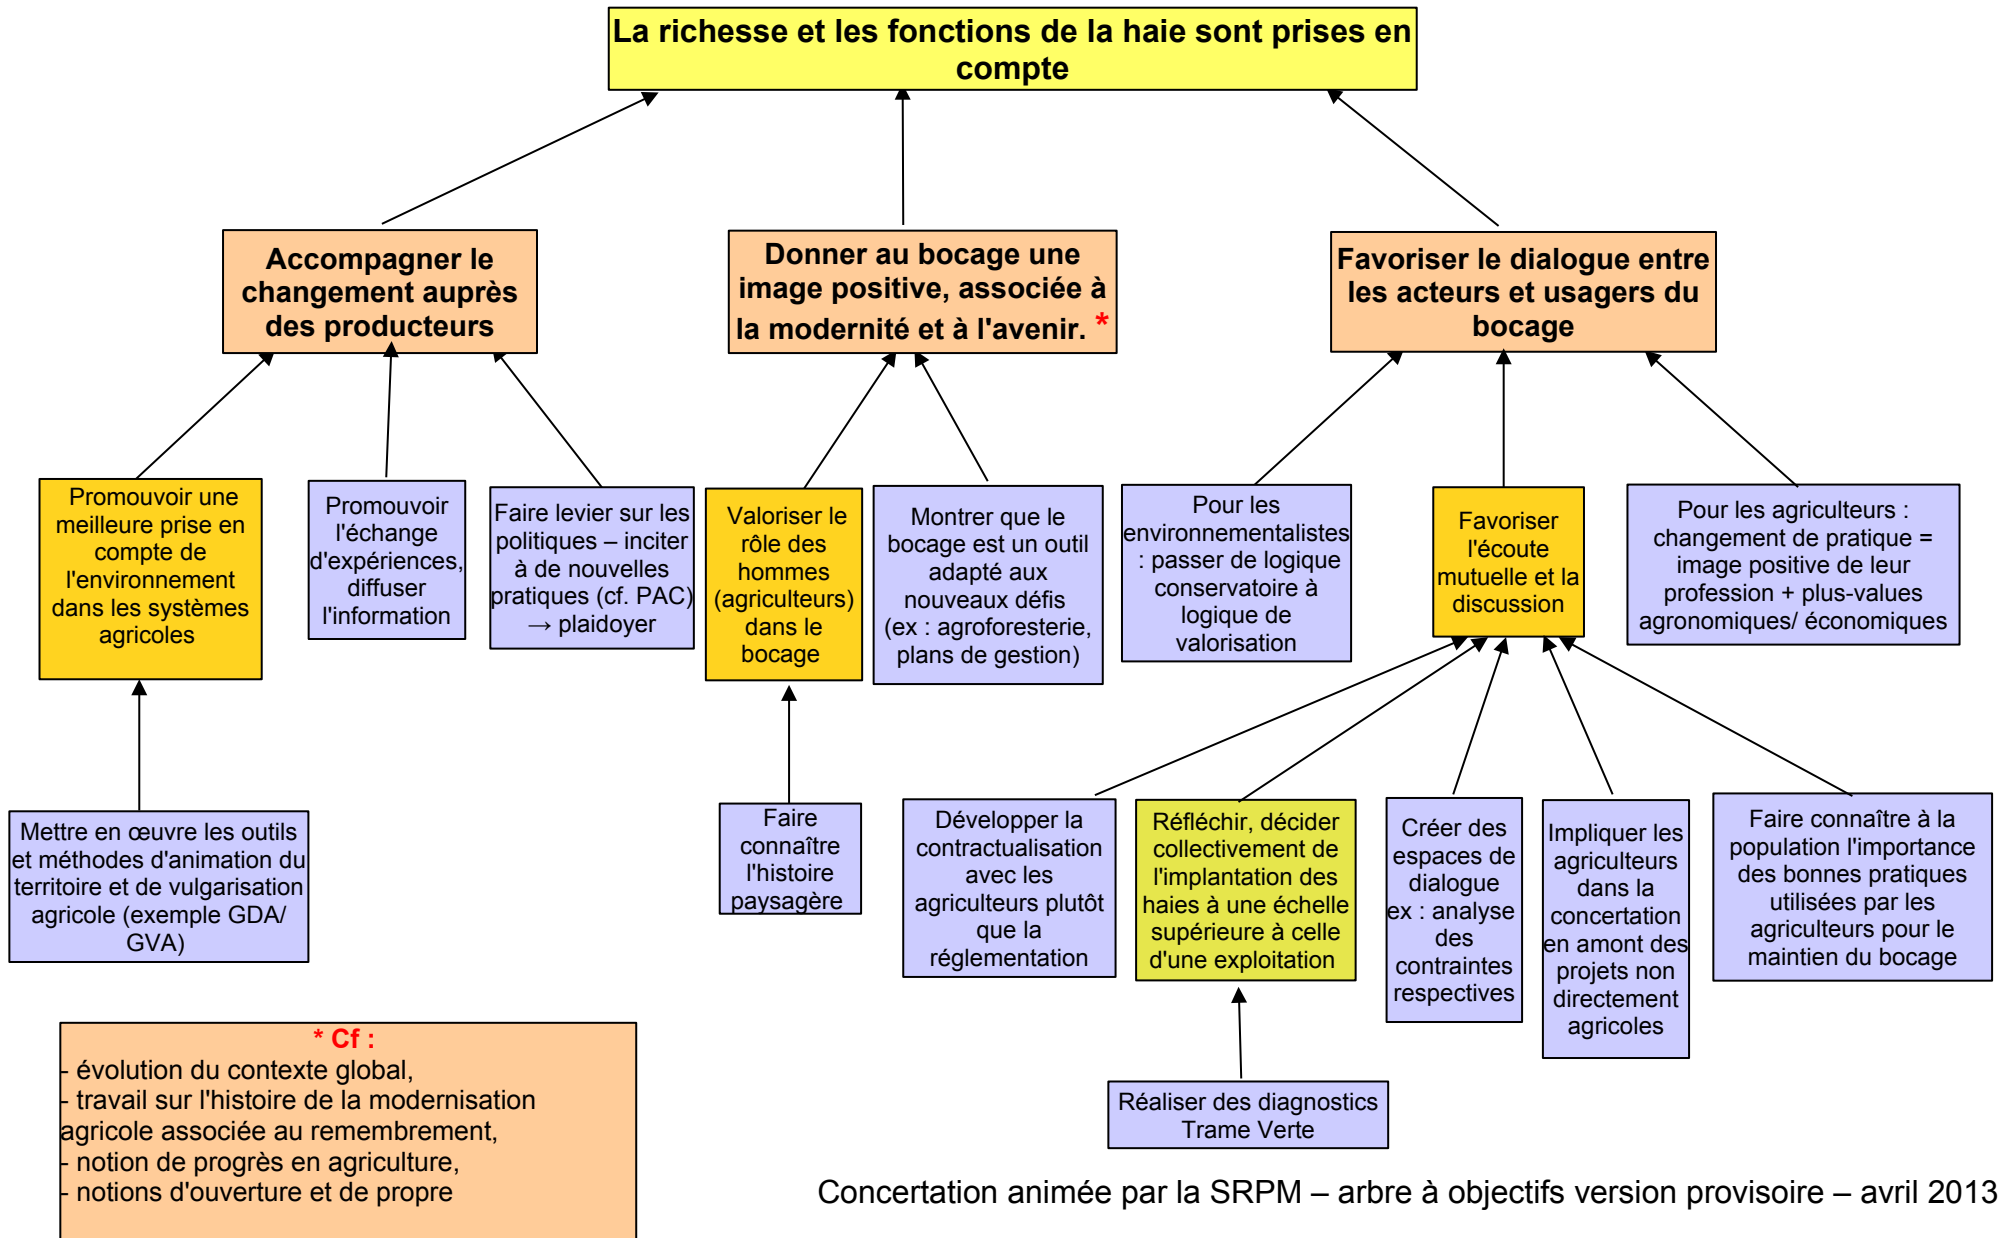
La richesse et les fonctions de la haie sont prises en compte

Accompagner le changement auprès des producteurs

Donner au bocage une image positive, associée à la modernité et à l'avenir. *

Favoriser le dialogue entre les acteurs et usagers du bocage

Promouvoir une meilleure prise en compte de l'environnement dans les systèmes agricoles

Promouvoir l'échange d'expériences, diffuser l'information

Faire levier sur les politiques – inciter à de nouvelles pratiques (cf. PAC) → plaidoyer

Valoriser le rôle des hommes (agriculteurs) dans le bocage

Montrer que le bocage est un outil adapté aux nouveaux défis (ex : agroforesterie, plans de gestion)

Pour les environnementalistes : passer de logique conservatoire à logique de valorisation

Favoriser l'écoute mutuelle et la discussion

Pour les agriculteurs : changement de pratique = image positive de leur profession + plus-values agronomiques/ économiques

Mettre en œuvre les outils et méthodes d'animation du territoire et de vulgarisation agricole (exemple GDA/ GVA)

Faire connaître l'histoire paysagère

Développer la contractualisation avec les agriculteurs plutôt que la réglementation

Réfléchir, décider collectivement de l'implantation des haies à une échelle supérieure à celle d'une exploitation

Créer des espaces de dialogue ex : analyse des contraintes respectives

Impliquer les agriculteurs dans la concertation en amont des projets non directement agricoles

Faire connaître à la population l'importance des bonnes pratiques utilisées par les agriculteurs pour le maintien du bocage

Réaliser des diagnostics Trame Verte

* Cf :
- évolution du contexte global,
- travail sur l'histoire de la modernisation agricole associée au remembrement,
- notion de progrès en agriculture,
- notions d'ouverture et de propre

Concertation animée par la SRPM – arbre à objectifs version provisoire – avril 2013